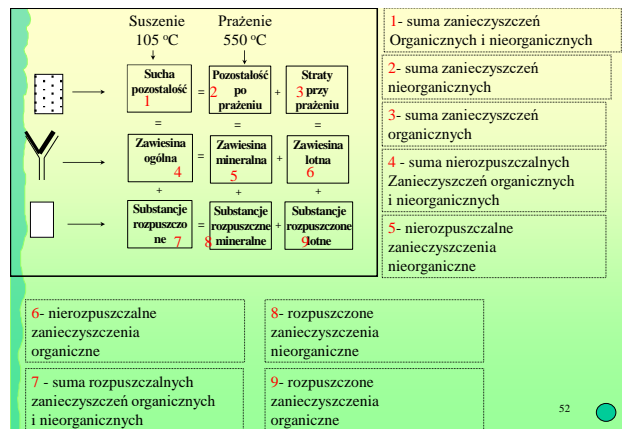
Suszenie 105 °C

Prażenie 550 °C

| | | | | |
|---|---|---|---|---|
| Sucha pozostałość 1 | = | Pozostałość po prażeniu 2 | + | Straty przy prażeniu 3 |
| = | | = | | = |
| Zawiesina ogólna 4 | = | Zawiesina mineralna 5 | + | Zawiesina lotna 6 |
| + | | + | | + |
| Substancje rozpuszczone 7 | = | 8 Substancje rozpuszczone mineralne | + | Substancje rozpuszczone lotne 9 |

1- suma zanieczyszczeń Organicznych i nieorganicznych

2- suma zanieczyszczeń nieorganicznych

3- suma zanieczyszczeń organicznych

4 - suma nierozpuszczalnych Zanieczyszczeń organicznych i nieorganicznych

5- nierozpuszczalne zanieczyszczenia nieorganiczne

6- nierozpuszczalne zanieczyszczenia organiczne

8- rozpuszczone zanieczyszczenia nieorganiczne

7 - suma rozpuszczalnych zanieczyszczeń organicznych i nieorganicznych

9- rozpuszczone zanieczyszczenia organiczne

52